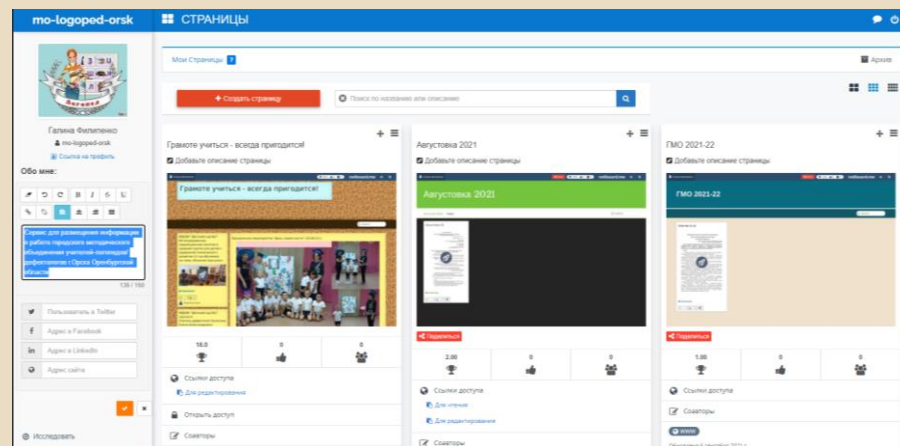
mo-logoped-orsk

СТРАНИЦЫ

Галина Филипенко
mo-logoped-orsk
Ссылка на профиль

Обо мне:

Сервис для размещения информации о работе городского методического объединения учителей-логопедов дефектологов г.Орска Оренбургской области

138 / 160

Пользователь в Twitter
Адрес в Facebook
Адрес в LinkedIn
Адрес сайта

Исследовать

Мои Страницы ?

Архив

+ Создать страницу

Поиск по названию или описанию

Грамоте учиться - всегда пригодится!
Добавьте описание страницы
Грамоте учиться - всегда пригодится!
18.0
0
0
Ссылки доступа
Для редактирования
Открыть доступ
Соавторы

Августовка 2021
Добавьте описание страницы
Августовка 2021
Поделиться
2.00
0
0
Ссылки доступа
Для чтения
Для редактирования
Соавторы

ГМО 2021-22
Добавьте описание страницы
ГМО 2021-22
Поделиться
1.00
0
0
Ссылки доступа
Соавторы
www